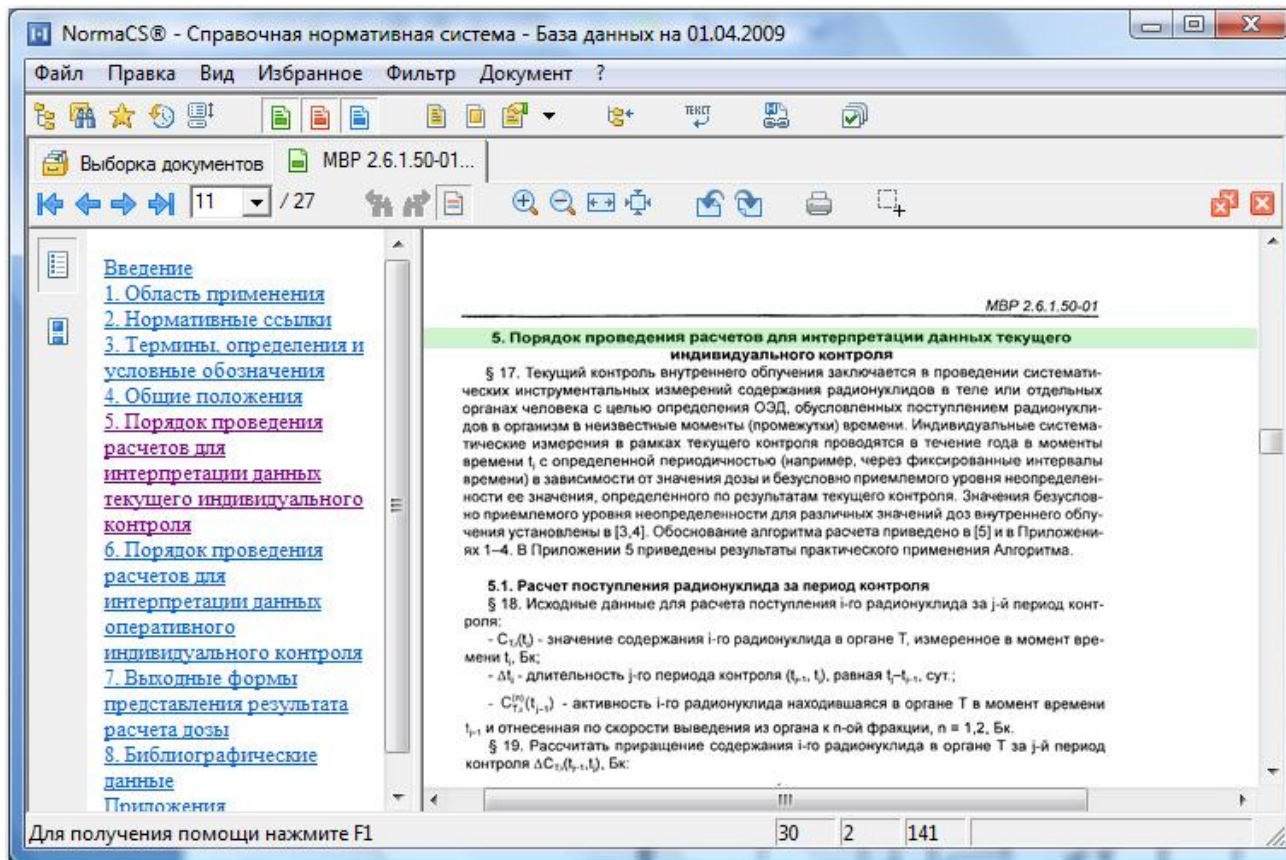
NormaCS® - Справочная нормативная система - База данных на 01.04.2009

Файл Правка Вид Избранное Фильтр Документ ?

ТЕКСТ

Выборка документов МВР 2.6.1.50-01...

11 / 27

Введение
1. Область применения
2. Нормативные ссылки
3. Термины, определения и условные обозначения
4. Общие положения
5. Порядок проведения расчетов для интерпретации данных текущего индивидуального контроля
6. Порядок проведения расчетов для интерпретации данных оперативного индивидуального контроля
7. Выходные формы представления результата расчета дозы
8. Библиографические данные
Приложения

МВР 2.6.1.50-01

5. Порядок проведения расчетов для интерпретации данных текущего индивидуального контроля

§ 17. Текущий контроль внутреннего облучения заключается в проведении систематических инструментальных измерений содержания радионуклидов в теле или отдельных органах человека с целью определения ОЭД, обусловленных поступлением радионуклидов в организм в неизвестные моменты (промежутки) времени. Индивидуальные систематические измерения в рамках текущего контроля проводятся в течение года в моменты времени $t_j$ с определенной периодичностью (например, через фиксированные интервалы времени) в зависимости от значения дозы и безусловно приемлемого уровня неопределенности ее значения, определенного по результатам текущего контроля. Значения безусловно приемлемого уровня неопределенности для различных значений доз внутреннего облучения установлены в [3,4]. Обоснование алгоритма расчета приведено в [5] и в Приложениях 1–4. В Приложении 5 приведены результаты практического применения Алгоритма.

5.1. Расчет поступления радионуклида за период контроля

§ 18. Исходные данные для расчета поступления i-го радионуклида за j-й период контроля:

- $C_{T,i}(t_j)$ - значение содержания i-го радионуклида в органе T, измеренное в момент времени $t_j$, Бк;

- $\Delta t_j$ - длительность j-го периода контроля ($t_{j-1}$, $t_j$), равная $t_j – t_{j-1}$, сут.;

- $C^{(n)}_{T,i}(t_{j-1})$ - активность i-го радионуклида находившаяся в органе T в момент времени $t_{j-1}$ и отнесенная по скорости выведения из органа к n-ой фракции, n = 1,2, Бк.

§ 19. Рассчитать приращение содержания i-го радионуклида в органе T за j-й период контроля $\Delta C_{T,i}(t_{j-1},t_j)$, Бк:

Для получения помощи нажмите F1 | 30 | 2 | 141